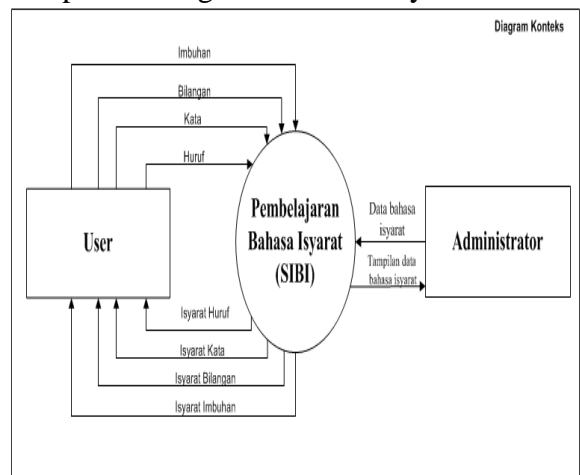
Diagram Konteks

Imbuhan

Bilangan

Kata

Huruf

User

Pembelajaran Bahasa Isyarat (SIBI)

Data bahasa isyarat

Tampilan data bahasa isyarat

Administrator

Isyarat Huruf

Isyarat Kata

Isyarat Bilangan

Isyarat Imbuhan